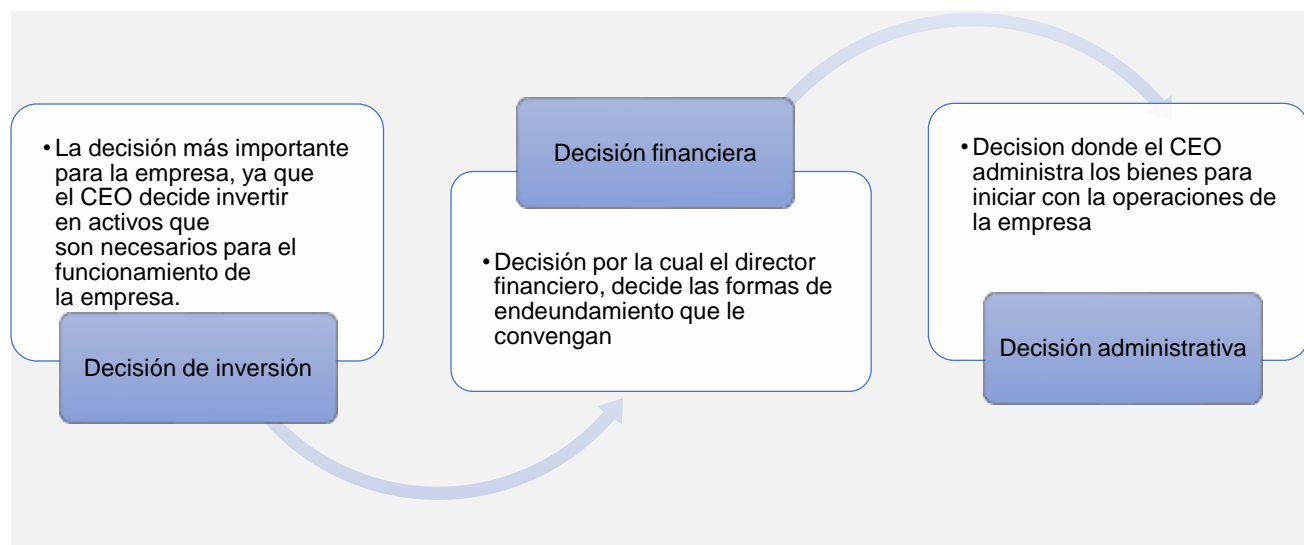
• La decisión más importante para la empresa, ya que el CEO decide invertir en activos que son necesarios para el funcionamiento de la empresa.

Decisión de inversión

Decisión financiera

• Decisión por la cual el director financiero, decide las formas de endeundamiento que le convengan

• Decision donde el CEO administra los bienes para iniciar con la operaciones de la empresa

Decisión administrativa